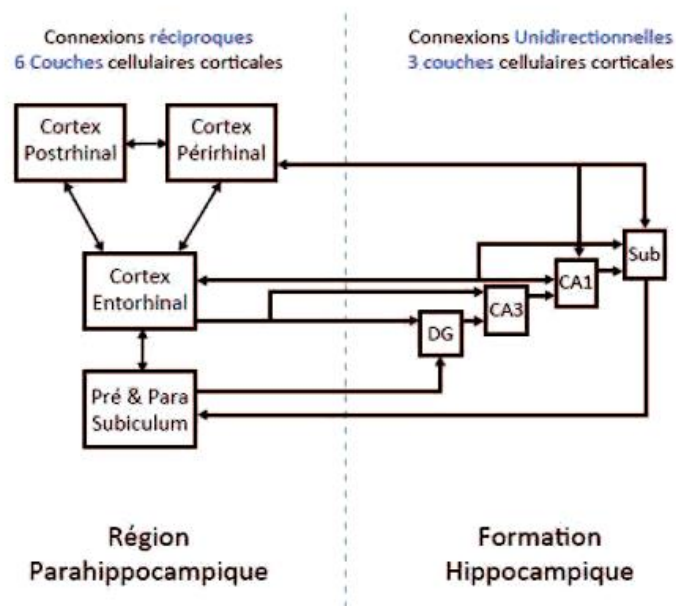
Connexions réciproques
6 Couches cellulaires corticales

Connexions Unidirectionnelles
3 couches cellulaires corticales

Cortex Postrhinal

Cortex Périrhinal

Cortex Entorhinal

Pré & Para Subiculum

Sub

CA1

CA3

DG

Région Parahippocampique

Formation Hippocampique